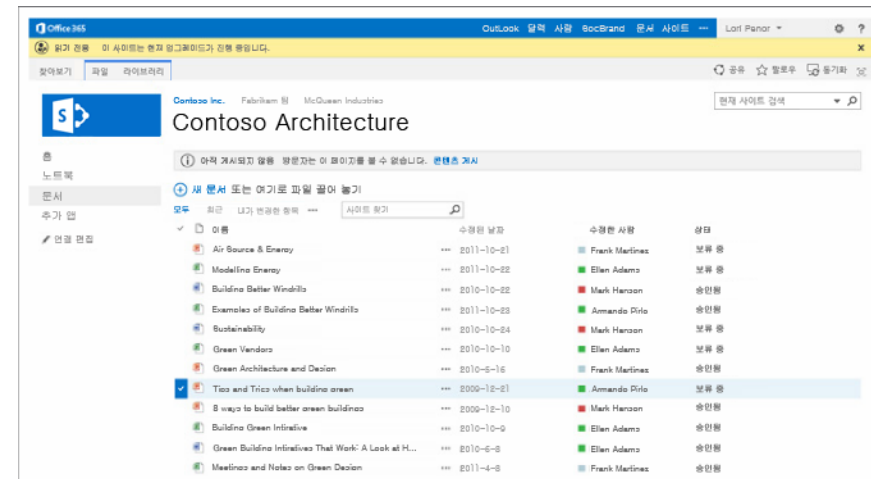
Office 365

Outlook 일정 사람 SocBrand 문서 사이트 ··· Lori Penor ▾ ⚙ ?

읽기 전용 이 사이트는 현재 업그레이드가 진행 중입니다. ×

찾아보기 파일 라이브러리

공유 팔로우 동기화

Contoso Inc. Fabrikam 팀 McQueen Industries

현재 사이트 검색

Contoso Architecture

홈
노트북
문서
추가 앱
연결 편집

아직 게시되지 않음 방문자는 이 페이지를 볼 수 없습니다. 콘텐츠 게시

새 문서 또는 여기로 파일 끌어 놓기

모두 최근 내가 변경한 항목 ··· 사이트 찾기

| | 이름 | | 수정한 날짜 | 수정한 사람 | 상태 |
|---|---|---|---|---|---|
| | Air Source & Energy | ··· | 2011-10-21 | Frank Martinez | 보류 중 |
| | Modeling Energy | ··· | 2011-10-22 | Ellen Adams | 보류 중 |
| | Building Better Windmills | ··· | 2010-10-22 | Mark Hanson | 보류 중 |
| | Examples of Building Better Windmills | ··· | 2010-10-23 | Armando Pirlo | 승인됨 |
| | Sustainability | ··· | 2010-10-24 | Mark Hanson | 승인됨 |
| | Green Vendors | ··· | 2010-10-10 | Ellen Adams | 승인됨 |
| | Green Architecture and Design | ··· | 2010-6-16 | Frank Martinez | 승인됨 |
| ✓ | Tips and Trics when building green | ··· | 2009-12-21 | Armando Pirlo | 보류 중 |
| | 8 ways to build better green buildings | ··· | 2009-12-10 | Mark Hanson | 승인됨 |
| | Building Green Intiative | ··· | 2010-10-9 | Ellen Adams | 승인됨 |
| | Green Building Intiatives That Work: A Look at H... | ··· | 2010-6-8 | Ellen Adams | 승인됨 |
| | Meetings and Notes on Green Design | ··· | 2011-4-8 | Frank Martinez | 승인됨 |